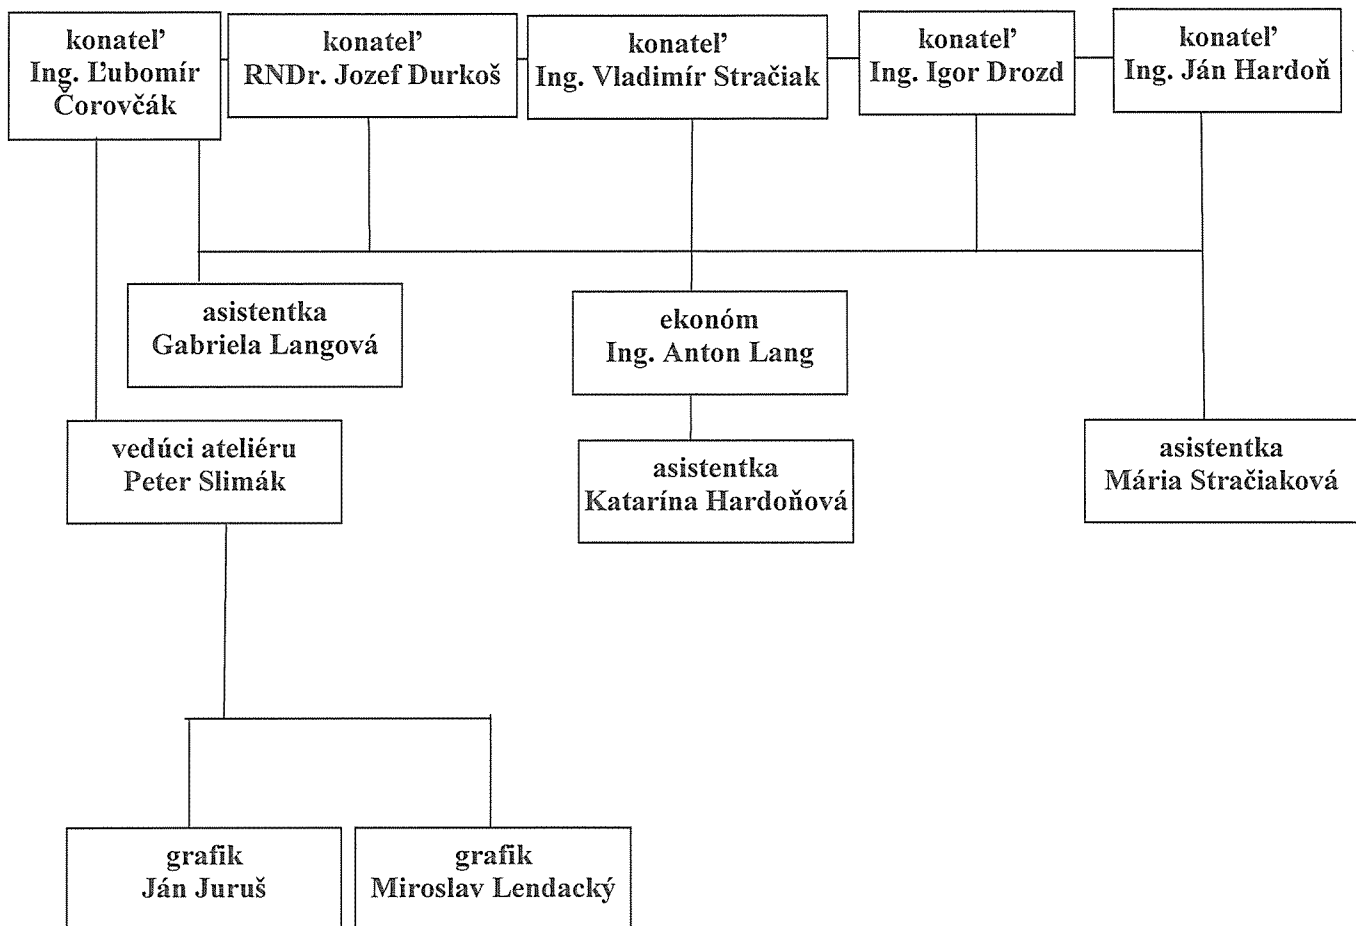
konateľ
Ing. Ľubomír Čorovčák

konateľ
RNDr. Jozef Durkoš

konateľ
Ing. Vladimír Stračiak

konateľ
Ing. Igor Drozd

konateľ
Ing. Ján Hardoň

asistentka
Gabriela Langová

ekonóm
Ing. Anton Lang

vedúci ateliéru
Peter Slimák

asistentka
Katarína Hardoňová

asistentka
Mária Stračiaková

grafik
Ján Juruš

grafik
Miroslav Lendacký